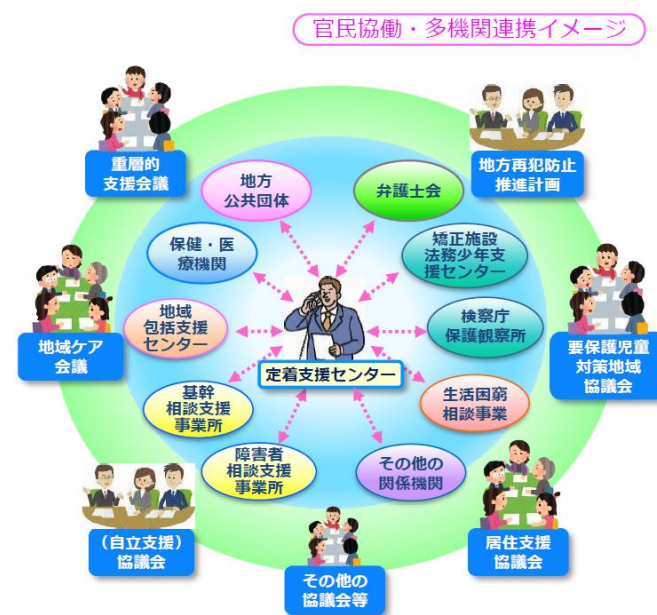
官民協働・多機関連携イメージ

重層的支援会議

地方再犯防止推進計画

地方公共団体

弁護士会

保健・医療機関

矯正施設法務少年支援センター

地域ケア会議

地域包括支援センター

検察庁保護観察所

要保護児童対策地域協議会

定着支援センター

基幹相談支援事業所

生活困窮相談事業

障害者相談支援事業所

その他の関係機関

（自立支援）協議会

居住支援協議会

その他の協議会等